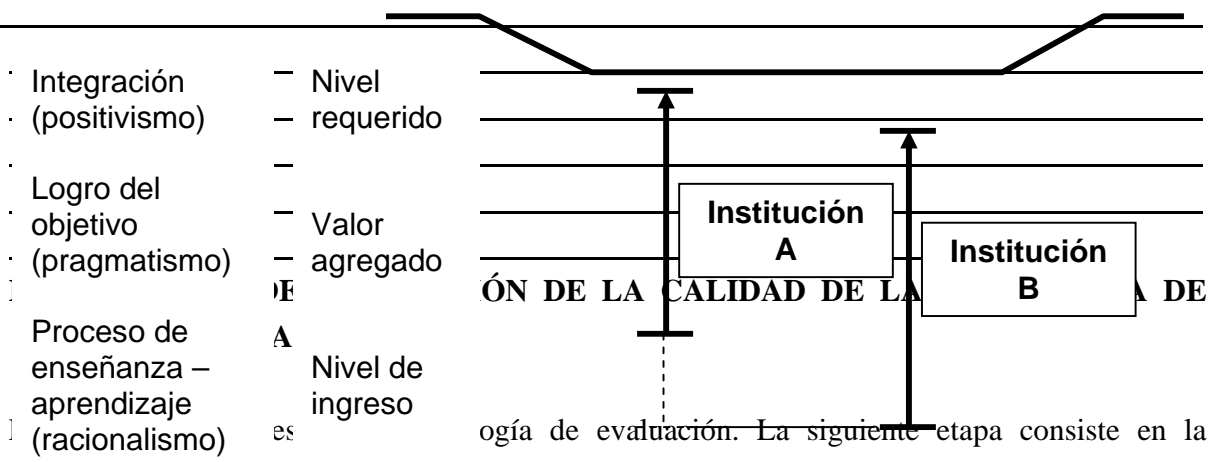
Integración (positivismo)

Nivel requerido

Logro del objetivo (pragmatismo)

Valor agregado

Proceso de enseñanza – aprendizaje (racionalismo)

Nivel de ingreso

Institución A

Institución B

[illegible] ÓN DE LA CALIDAD DE LA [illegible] A DE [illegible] A

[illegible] ogía de evaluación. La siguiente etapa consiste en la